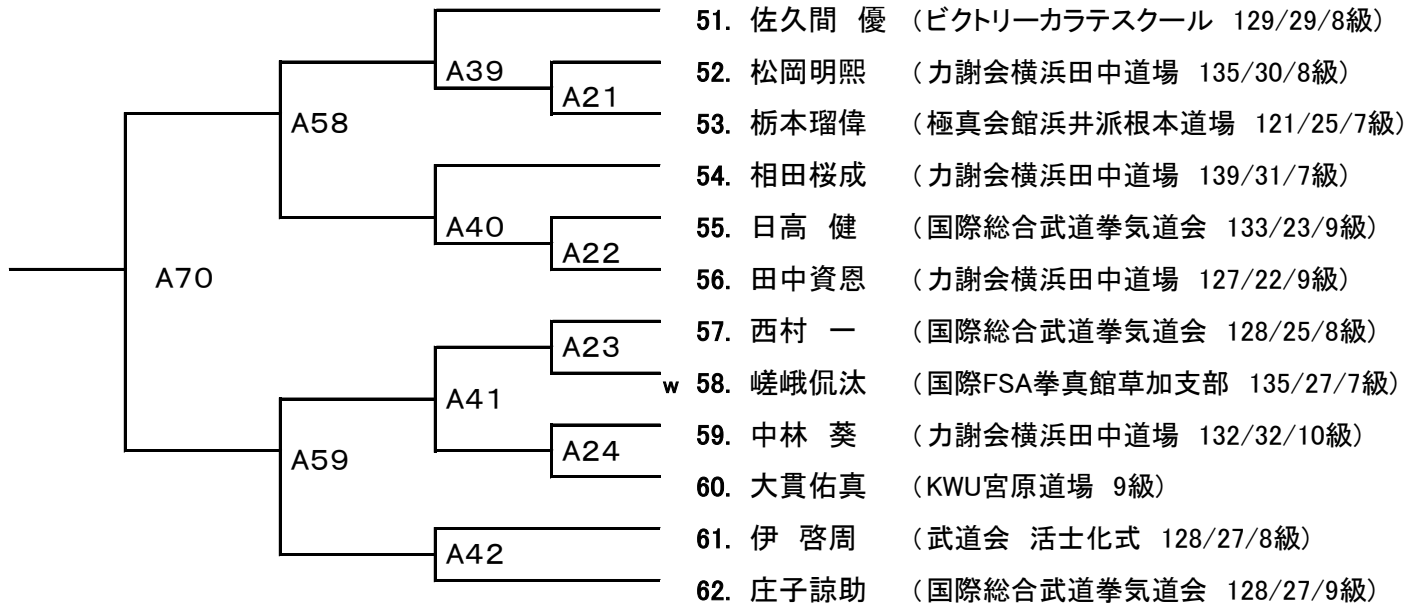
A70
A58
A39
A21
A40
A22
A59
A41
A23
A24
A42

51. 佐久間 優 （ビクトリーカラテスクール 129/29/8級）
52. 松岡明熙 （力謝会横浜田中道場 135/30/8級）
53. 栃本瑠偉 （極真会館浜井派根本道場 121/25/7級）
54. 相田桜成 （力謝会横浜田中道場 139/31/7級）
55. 日高 健 （国際総合武道拳気道会 133/23/9級）
56. 田中資恩 （力謝会横浜田中道場 127/22/9級）
57. 西村 一 （国際総合武道拳気道会 128/25/8級）
w 58. 嵯峨侃汰 （国際FSA拳真館草加支部 135/27/7級）
59. 中林 葵 （力謝会横浜田中道場 132/32/10級）
60. 大貫佑真 （KWU宮原道場 9級）
61. 伊 啓周 （武道会 活士化式 128/27/8級）
62. 庄子諒助 （国際総合武道拳気道会 128/27/9級）